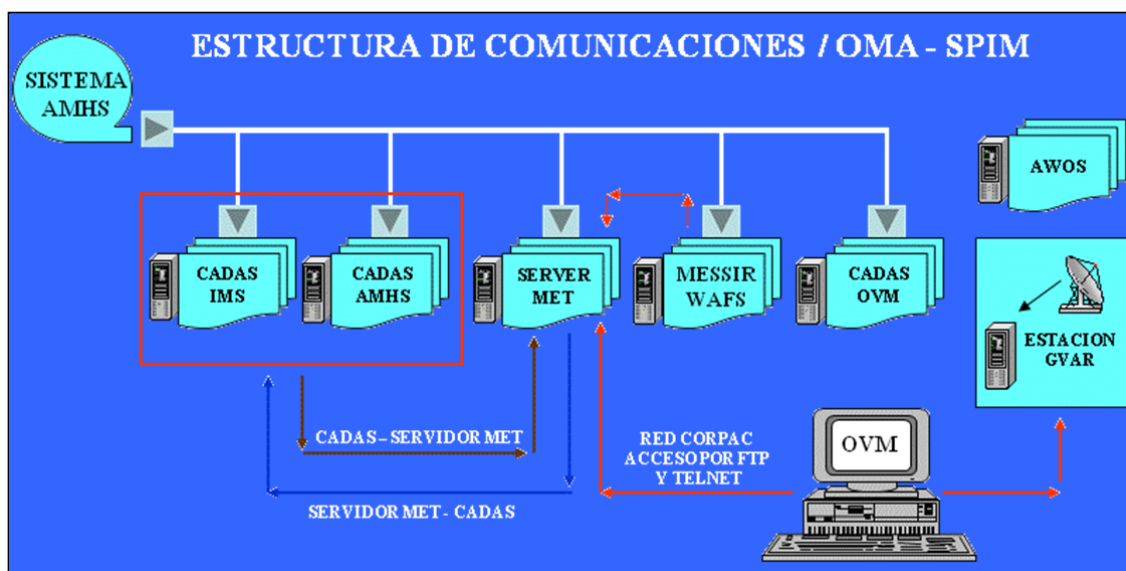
ESTRUCTURA DE COMUNICACIONES / OMA - SPIM

SISTEMA AMHS

AWOS

CADAS IMS

CADAS AMHS

SERVER MET

MESSIR WAFS

CADAS OVM

ESTACION GVAR

CADAS – SERVIDOR MET

RED CORPAC ACCESO POR FTP Y TELNET

OVM

SERVIDOR MET - CADAS